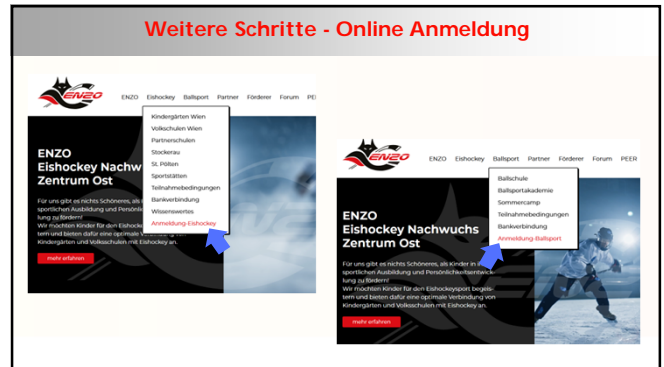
Weitere Schritte - Online Anmeldung

ENZO

ENZO Eishockey Ballsport Partner Förderer Forum PEER

Kindergärten Wien
Volksschulen Wien
Partnerschulen
Stockerau
St. Pölten
Sportstätten
Teilnahmebedingungen
Bankverbindung
Wissenswertes
Anmeldung-Eishockey

ENZO
Eishockey Nachwuchs
Zentrum Ost

Für uns gibt es nichts Schöneres, als Kinder in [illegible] sportlichen Ausbildung und Persönlichkeitsentwicklung zu fördern!
Wir möchten Kinder für den Eishockeysport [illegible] tern und bieten dafür eine optimale Verbindung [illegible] Kindergärten und Volksschulen mit Eishockey an.

mehr erfahren

ENZO

ENZO Eishockey Ballsport Partner Förderer Forum PEER

Ballschule
Ballsportakademie
Sommercamp
Teilnahmebedingungen
Bankverbindung
Anmeldung-Ballsport

ENZO
Eishockey Nachwuchs
Zentrum Ost

Für uns gibt es nichts Schöneres, als Kinder in der sportlichen Ausbildung und Persönlichkeitsentwicklung zu fördern!
Wir möchten Kinder für den Eishockeysport begeistern und bieten dafür eine optimale Verbindung von Kindergärten und Volksschulen mit Eishockey an.

mehr erfahren